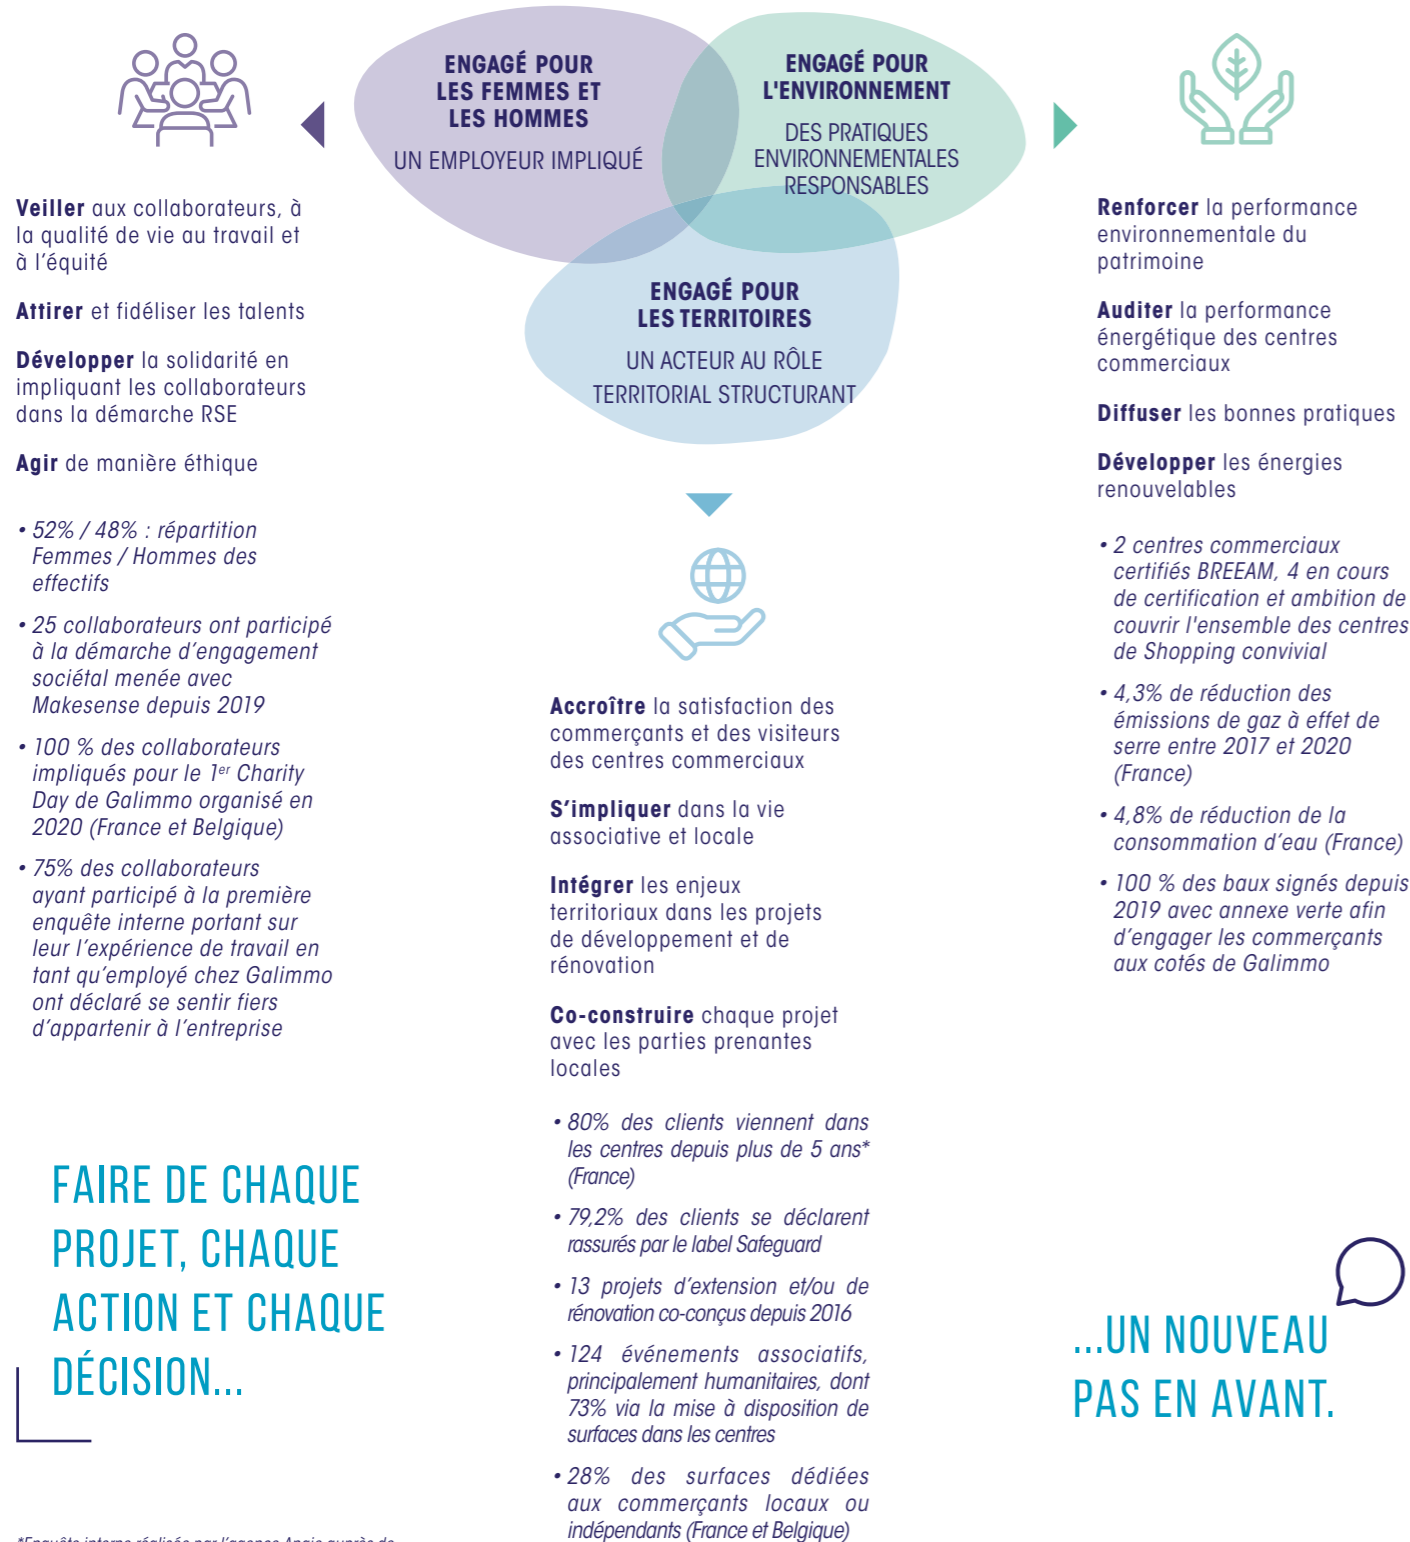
ENGAGÉ POUR LES FEMMES ET LES HOMMES

UN EMPLOYEUR IMPLIQUÉ

ENGAGÉ POUR L'ENVIRONNEMENT

DES PRATIQUES ENVIRONNEMENTALES RESPONSABLES

ENGAGÉ POUR LES TERRITOIRES

UN ACTEUR AU RÔLE TERRITORIAL STRUCTURANT

**Veiller** aux collaborateurs, à la qualité de vie au travail et à l'équité

**Attirer** et fidéliser les talents

**Développer** la solidarité en impliquant les collaborateurs dans la démarche RSE

**Agir** de manière éthique

• 52% / 48% : répartition Femmes / Hommes des effectifs

• 25 collaborateurs ont participé à la démarche d'engagement sociétal menée avec Makesense depuis 2019

• 100 % des collaborateurs impliqués pour le 1$^{er}$ Charity Day de Galimmo organisé en 2020 (France et Belgique)

• 75% des collaborateurs ayant participé à la première enquête interne portant sur leur l'expérience de travail en tant qu'employé chez Galimmo ont déclaré se sentir fiers d'appartenir à l'entreprise

**Accroître** la satisfaction des commerçants et des visiteurs des centres commerciaux

**S'impliquer** dans la vie associative et locale

**Intégrer** les enjeux territoriaux dans les projets de développement et de rénovation

**Co-construire** chaque projet avec les parties prenantes locales

• 80% des clients viennent dans les centres depuis plus de 5 ans* (France)

• 79,2% des clients se déclarent rassurés par le label Safeguard

• 13 projets d'extension et/ou de rénovation co-conçus depuis 2016

• 124 événements associatifs, principalement humanitaires, dont 73% via la mise à disposition de surfaces dans les centres

• 28% des surfaces dédiées aux commerçants locaux ou indépendants (France et Belgique)

**Renforcer** la performance environnementale du patrimoine

**Auditer** la performance énergétique des centres commerciaux

**Diffuser** les bonnes pratiques

**Développer** les énergies renouvelables

• 2 centres commerciaux certifiés BREEAM, 4 en cours de certification et ambition de couvrir l'ensemble des centres de Shopping convivial

• 4,3% de réduction des émissions de gaz à effet de serre entre 2017 et 2020 (France)

• 4,8% de réduction de la consommation d'eau (France)

• 100 % des baux signés depuis 2019 avec annexe verte afin d'engager les commerçants aux cotés de Galimmo

FAIRE DE CHAQUE PROJET, CHAQUE ACTION ET CHAQUE DÉCISION...

...UN NOUVEAU PAS EN AVANT.

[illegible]